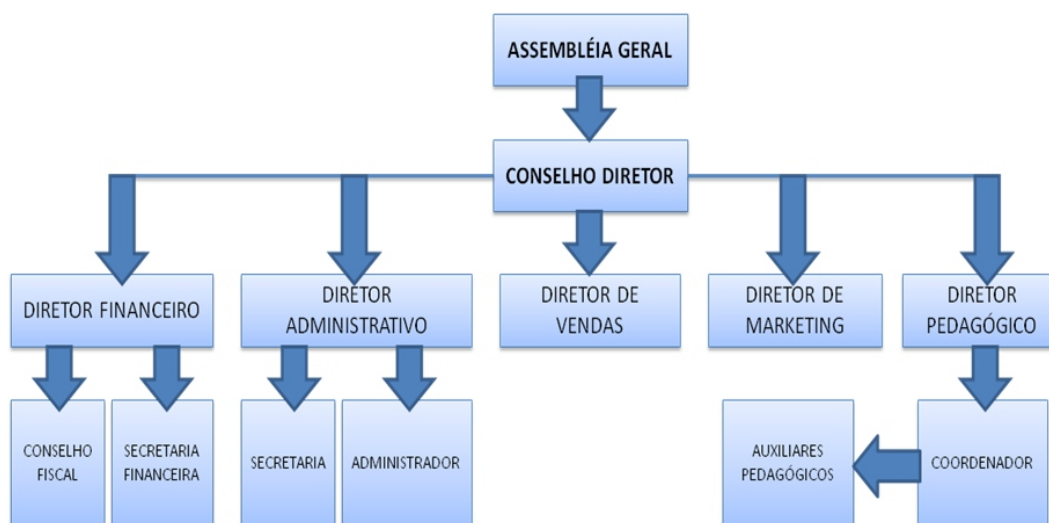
ASSEMBLÉIA GERAL

CONSELHO DIRETOR

DIRETOR FINANCEIRO

DIRETOR ADMINISTRATIVO

DIRETOR DE VENDAS

DIRETOR DE MARKETING

DIRETOR PEDAGÓGICO

CONSELHO FISCAL

SECRETARIA FINANCEIRA

SECRETARIA

ADMINISTRADOR

AUXILIARES PEDAGÓGICOS

COORDENADOR